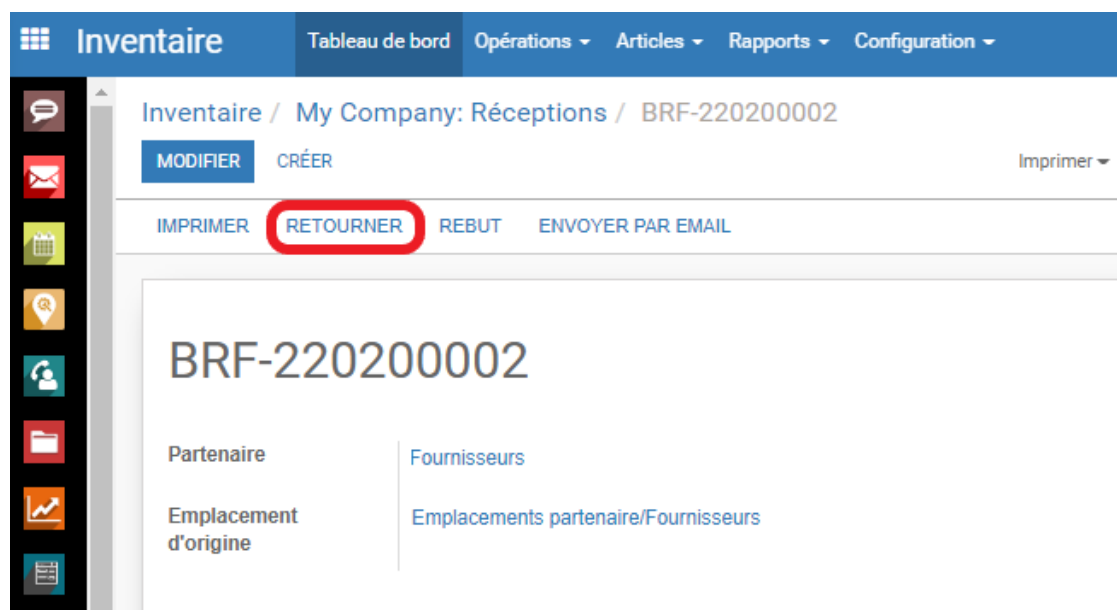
Inventaire Tableau de bord Opérations ▾ Articles ▾ Rapports ▾ Configuration ▾

Inventaire / My Company: Réceptions / BRF-220200002

MODIFIER CRÉER

Imprimer ▾

IMPRIMER RETOURNER REBUT ENVOYER PAR EMAIL

BRF-220200002

Partenaire Fournisseurs

Emplacement d'origine Emplacements partenaire/Fournisseurs